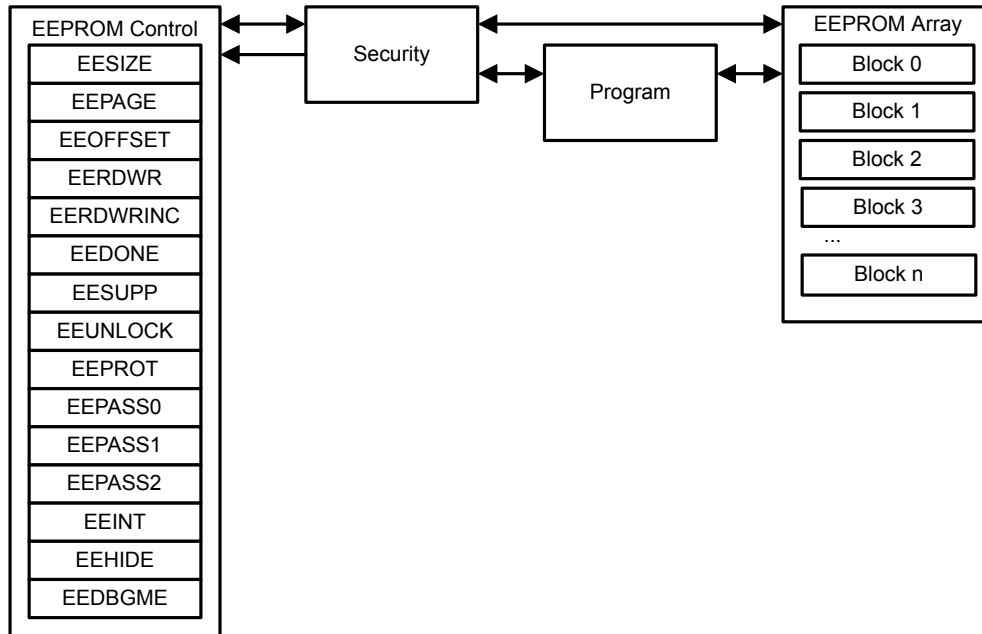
EEPROM Control
EESIZE
EEPAGE
EEOFFSET
EERDWR
EERDWRINC
EEDONE
EESUPP
EEUNLOCK
EEPROT
EEPASS0
EEPASS1
EEPASS2
EEINT
EEHIDE
EEDBGME

Security

Program

EEPROM Array
Block 0
Block 1
Block 2
Block 3
...
Block n